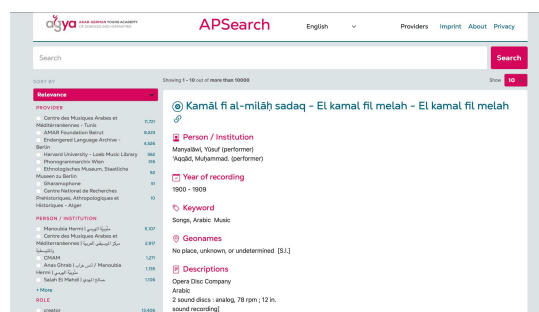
agya ARAB-GERMAN YOUNG ACADEMY OF SCIENCES AND HUMANITIES

APSearch

English

Providers Imprint About Privacy

Search

Search

SORT BY

Relevance

Showing 1 - 10 out of more than 10000

Show 10

PROVIDER

Centre des Musiques Arabes et Méditerranéennes - Tunis 11,731

AMAR Foundation Beirut 9,633

Endangered Language Archive - Berlin 6,526

Harvard University - Loeb Music Library 562

Phonogrammarchiv Wien 318

Ethnologisches Museum, Staatliche Museen zu Berlin 92

Sharamaphone 51

Centre National de Recherches Préhistoriques, Anthropologiques et Historiques - Alger 10

PERSON / INSTITUTION

Manoubia Hermi | منوبية الهرمي 8,107

Centre des Musiques Arabes et Méditerranéennes | مركز الموسيقى العربية والمتوسطية 2,917

CMAM 1,271

Anas Ghrab | أنس غراب / Manoubia Hermi | منوبية الهرمي 1,118

Salah El Mahdi | صالح المهدي 1,109

+ More

ROLE

creator 13,426

Kamāl fī al-milāḥ sadaq - El kamal fil melah - El kamal fil melah

Person / Institution

Manyalāwī, Yūsuf (performer)
ʻAqqād, Muḥammad. (performer)

Year of recording

1900 - 1909

Keyword

Songs, Arabic Music

Geonames

No place, unknown, or undetermined [S.l.]

Descriptions

Opera Disc Company
Arabic
2 sound discs : analog, 78 rpm ; 12 in.
sound recording]